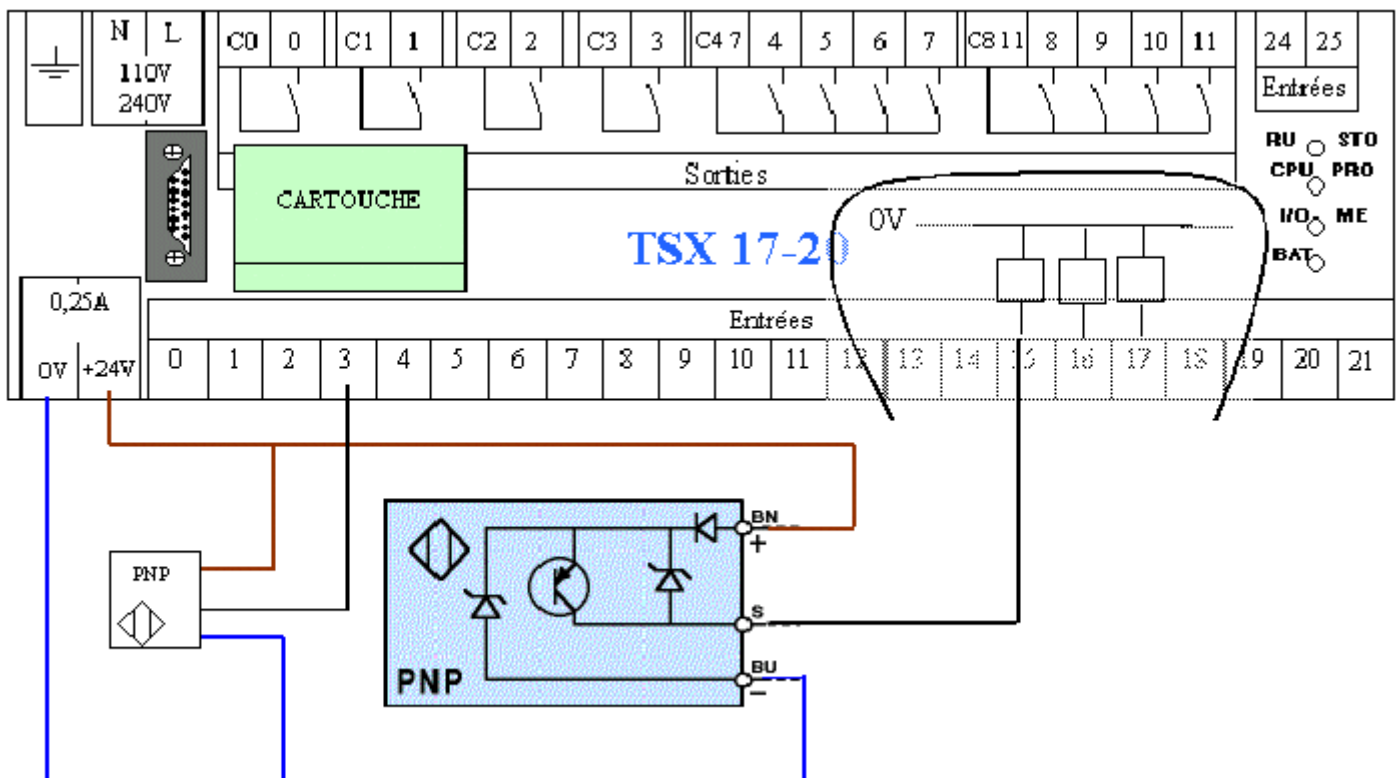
N L
110V
240V

C0 0 C1 1 C2 2 C3 3 C4 7 4 5 6 7 C8 11 8 9 10 11

24 25
Entrées

RU STO
CPU PRO
I/O ME
BAT

Sorties

CARTOUCHE

TSX 17-20

0V

0,25A

0V +24V

Entrées

0 1 2 3 4 5 6 7 8 9 10 11 12 13 14 15 16 17 18 19 20 21

PNP

BN
+
S
BU
−

PNP